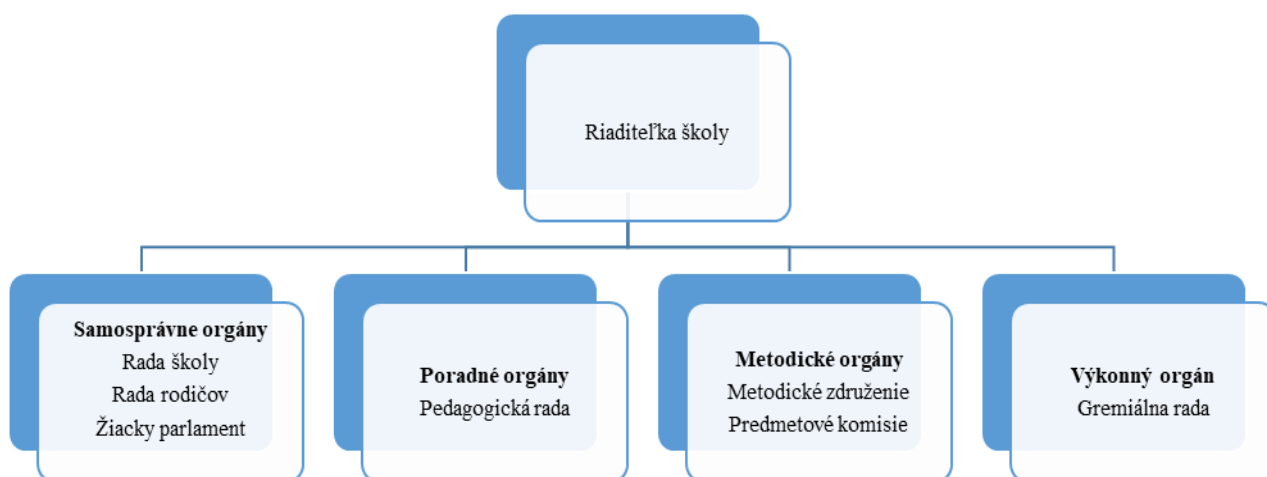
Riaditeľka školy

**Samosprávne orgány**
Rada školy
Rada rodičov
Žiacky parlament

**Poradné orgány**
Pedagogická rada

**Metodické orgány**
Metodické združenie
Predmetové komisie

**Výkonný orgán**
Gremiálna rada